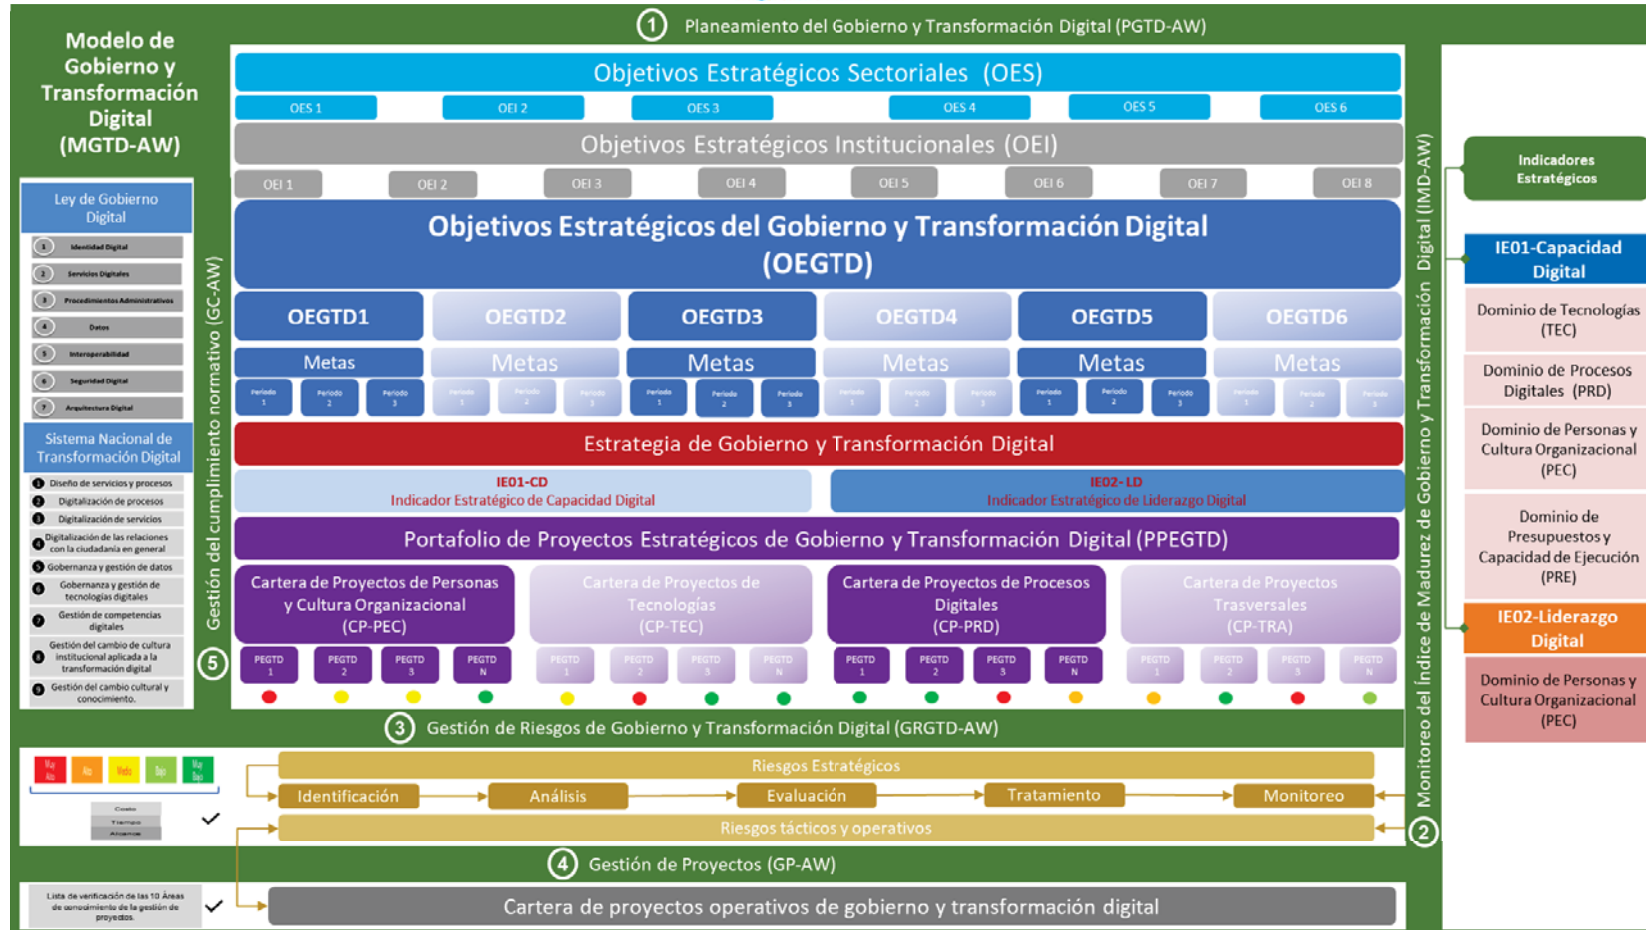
1 Planeamiento del Gobierno y Transformación Digital (PGTD-AW)

Modelo de Gobierno y Transformación Digital (MGTD-AW)

Ley de Gobierno Digital
1 Identidad Digital
2 Servicios Digitales
3 Procedimientos Administrativos
4 Datos
5 Interoperabilidad
6 Seguridad Digital
7 Arquitectura Digital

Sistema Nacional de Transformación Digital
1 Diseño de servicios y procesos
2 Digitalización de procesos
3 Digitalización de servicios
4 Digitalización de las relaciones con la ciudadanía en general
5 Gobernanza y gestión de datos
6 Gobernanza y gestión de tecnologías digitales
7 Gestión de competencias digitales
8 Gestión del cambio de cultura institucional aplicada a la transformación digital
9 Gestión del cambio cultural y conocimiento.

Gestión del cumplimiento normativo (GC-AW)

Objetivos Estratégicos Sectoriales (OES)
OES 1 | OEI 2 | OES 3 | OES 4 | OES 5 | OES 6

Objetivos Estratégicos Institucionales (OEI)
OEI 1 | OEI 2 | OEI 3 | OEI 4 | OEI 5 | OEI 6 | OEI 7 | OEI 8

Objetivos Estratégicos del Gobierno y Transformación Digital (OEGTD)
OEGTD1 | OEGTD2 | OEGTD3 | OEGTD4 | OEGTD5 | OEGTD6
Metas | Metas | Metas | Metas | Metas | Metas
Periodo 1 | Periodo 2 | Periodo 3 (repetido en cada objetivo)

Estrategia de Gobierno y Transformación Digital

IE01-CD
Indicador Estratégico de Capacidad Digital

IE02-LD
Indicador Estratégico de Liderazgo Digital

Portafolio de Proyectos Estratégicos de Gobierno y Transformación Digital (PPEGTD)

Cartera de Proyectos de Personas y Cultura Organizacional (CP-PEC)
Cartera de Proyectos de Tecnologías (CP-TEC)
Cartera de Proyectos de Procesos Digitales (CP-PRD)
Cartera de Proyectos Trasversales (CP-TRA)

5
PEGTD 1 | PEGTD 2 | PEGTD 3 | PEGTD N (repetido en cada cartera)

3 Gestión de Riesgos de Gobierno y Transformación Digital (GRGTD-AW)

Muy Alto | Alto | Medio | Bajo | Muy Bajo
Costo
Tiempo
Alcance

Riesgos Estratégicos
Identificación → Análisis → Evaluación → Tratamiento → Monitoreo
Riesgos tácticos y operativos

4 Gestión de Proyectos (GP-AW)

Lista de verificación de las 10 Áreas de conocimiento de la gestión de proyectos

Cartera de proyectos operativos de gobierno y transformación digital

2 Monitoreo del Índice de Madurez de Gobierno y Transformación Digital (IMD-AW)

Indicadores Estratégicos

IE01-Capacidad Digital
Dominio de Tecnologías (TEC)
Dominio de Procesos Digitales (PRD)
Dominio de Personas y Cultura Organizacional (PEC)
Dominio de Presupuestos y Capacidad de Ejecución (PRE)

IE02-Liderazgo Digital
Dominio de Personas y Cultura Organizacional (PEC)